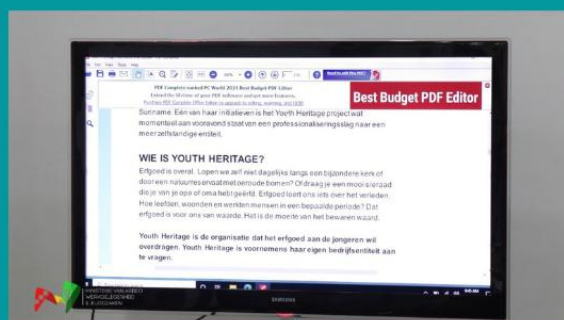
PDF Complete ranked PC World 2014 Best Budget PDF Editor

Extend the lifetime of your PDF software and get more features.

Purchase PDF Complete Office Edition to upgrade to editing, scanning, and OCR!

Best Budget PDF Editor

Sunname. Eén van haar initiatieven is het Youth Heritage project wat momenteel aan vooravond staat van een professionaliseringsslag naar een meer zelfstandige entiteit.

WIE IS YOUTH HERITAGE?

Erfgoed is overal. Lopen we zelf niet dagelijks langs een bijzondere kerk of door een natuurreservaat met eeroude bomen? Of draag je een mooi sieraad die je van je opa of oma hebt geërfd. Erfgoed loert ons iets over het verleden. Hoe leefden, woonden en werkten mensen in een bepaalde periode? Dat erfgoed is voor ons van waarde. Het is de moeite van het bewaren waard.

Youth Heritage is de organisatie dat het erfgoed aan de jongeren wil overdragen. Youth Heritage is voornemens haar eigen bedrijfsentiteit aan te vragen.

SAMSUNG

MINISTERIE VAN ONDERWIJS, WETENSCHAP EN CULTUUR